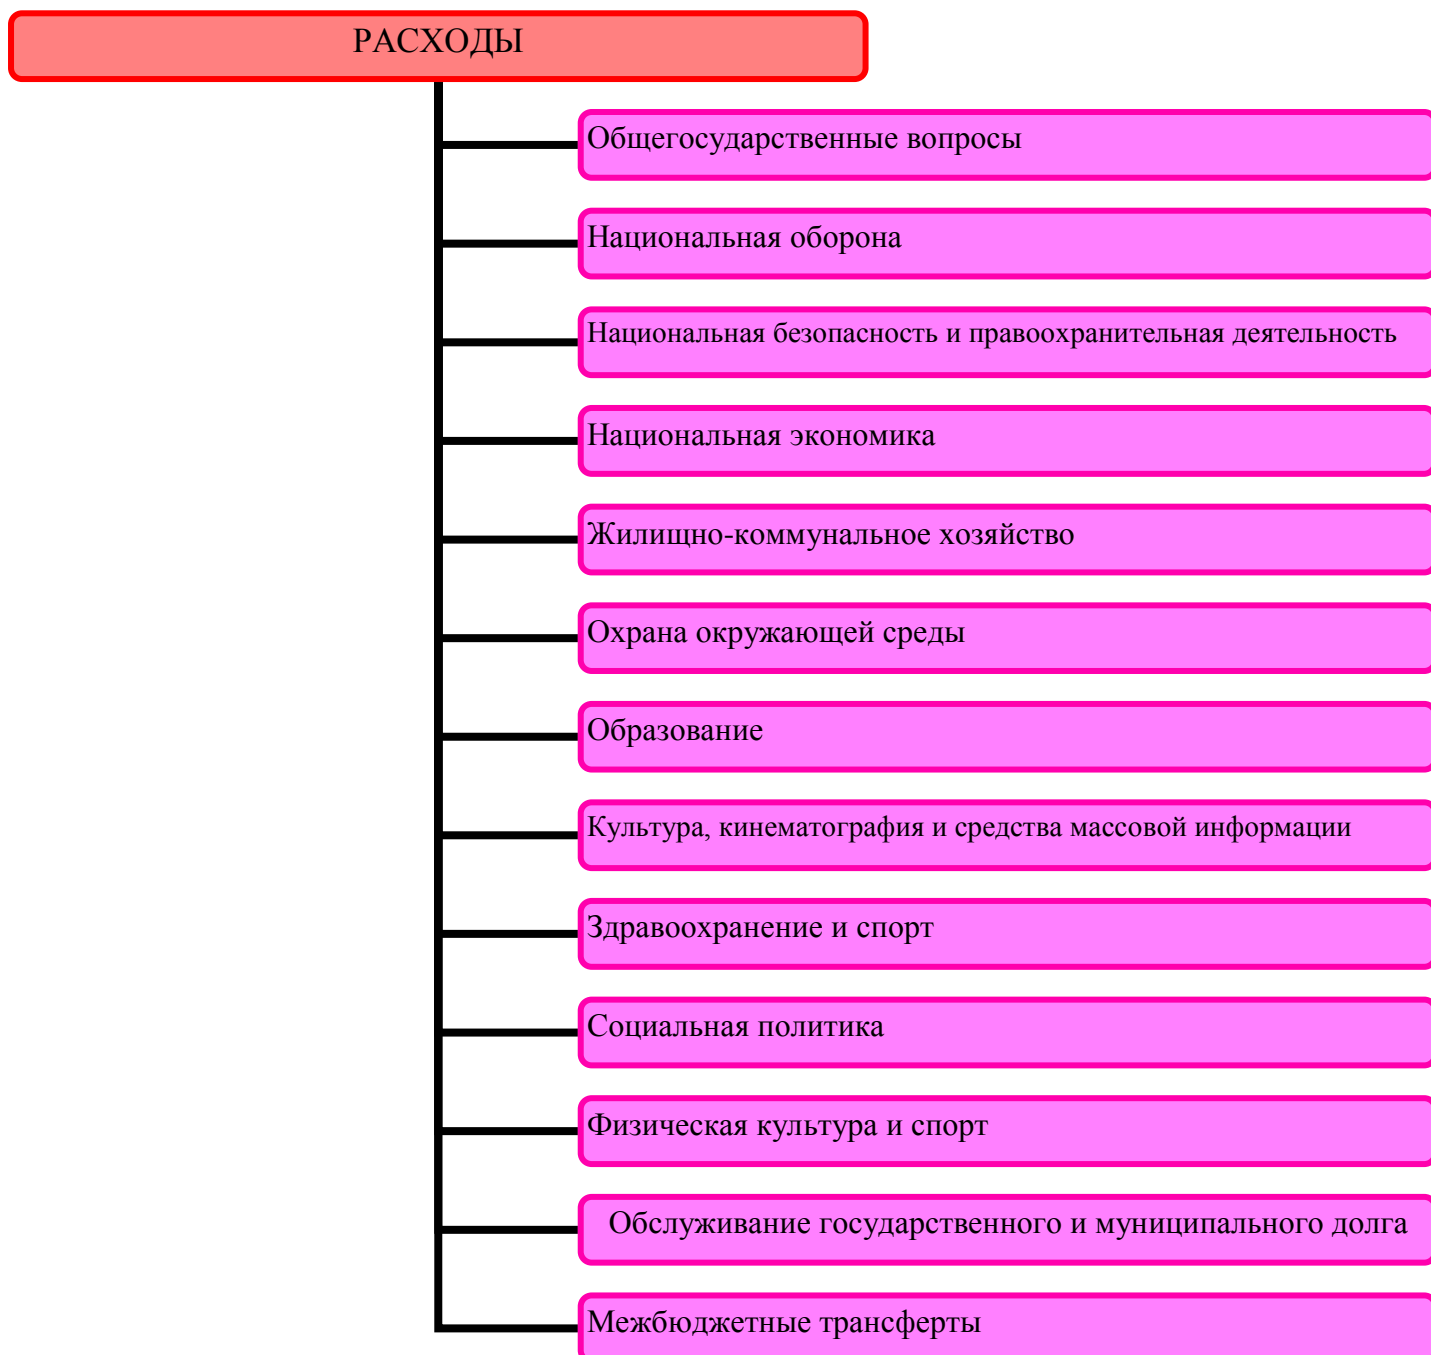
РАСХОДЫ

Общегосударственные вопросы

Национальная оборона

Национальная безопасность и правоохранительная деятельность

Национальная экономика

Жилищно-коммунальное хозяйство

Охрана окружающей среды

Образование

Культура, кинематография и средства массовой информации

Здравоохранение и спорт

Социальная политика

Физическая культура и спорт

Обслуживание государственного и муниципального долга

Межбюджетные трансферты